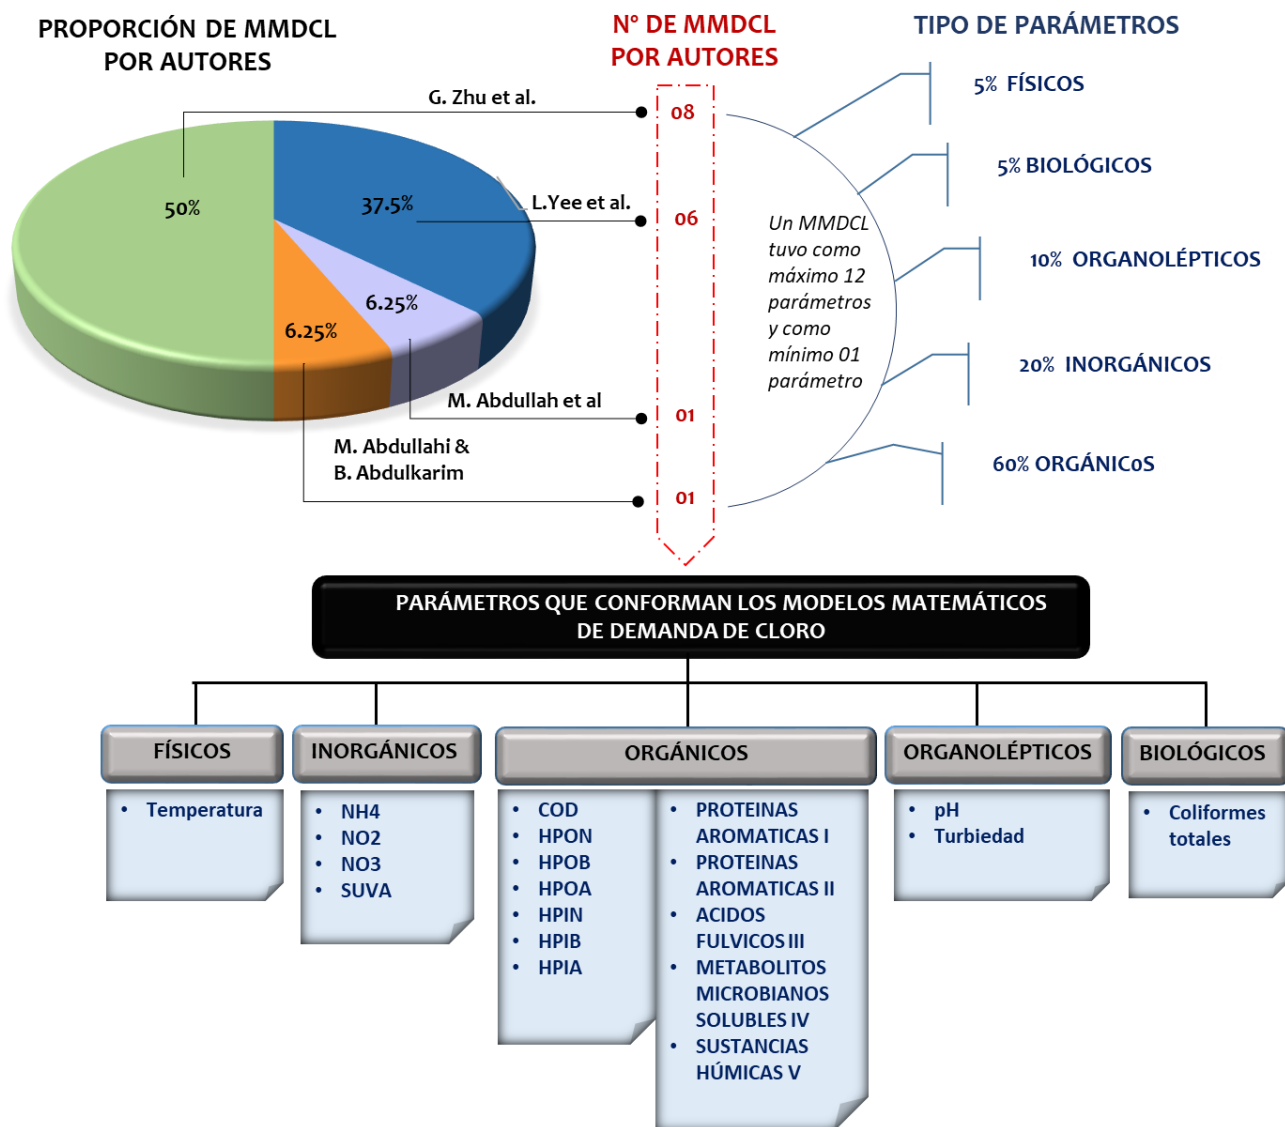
PROPORCIÓN DE MMDCL POR AUTORES

50%

37.5%

6.25%

6.25%

G. Zhu et al.

L.Yee et al.

M. Abdullah et al

M. Abdullahi & B. Abdulkarim

N° DE MMDCL POR AUTORES

08

06

01

01

Un MMDCL tuvo como máximo 12 parámetros y como mínimo 01 parámetro

TIPO DE PARÁMETROS

5% FÍSICOS

5% BIOLÓGICOS

10% ORGANOLÉPTICOS

20% INORGÁNICOS

60% ORGÁNICOS

PARÁMETROS QUE CONFORMAN LOS MODELOS MATEMÁTICOS DE DEMANDA DE CLORO

FÍSICOS

• Temperatura

INORGÁNICOS

• NH4
• NO2
• NO3
• SUVA

ORGÁNICOS

• COD
• HPON
• HPOB
• HPOA
• HPIN
• HPIB
• HPIA

• PROTEINAS AROMATICAS I
• PROTEINAS AROMATICAS II
• ACIDOS FULVICOS III
• METABOLITOS MICROBIANOS SOLUBLES IV
• SUSTANCIAS HÚMICAS V

ORGANOLÉPTICOS

• pH
• Turbiedad

BIOLÓGICOS

• Coliformes totales